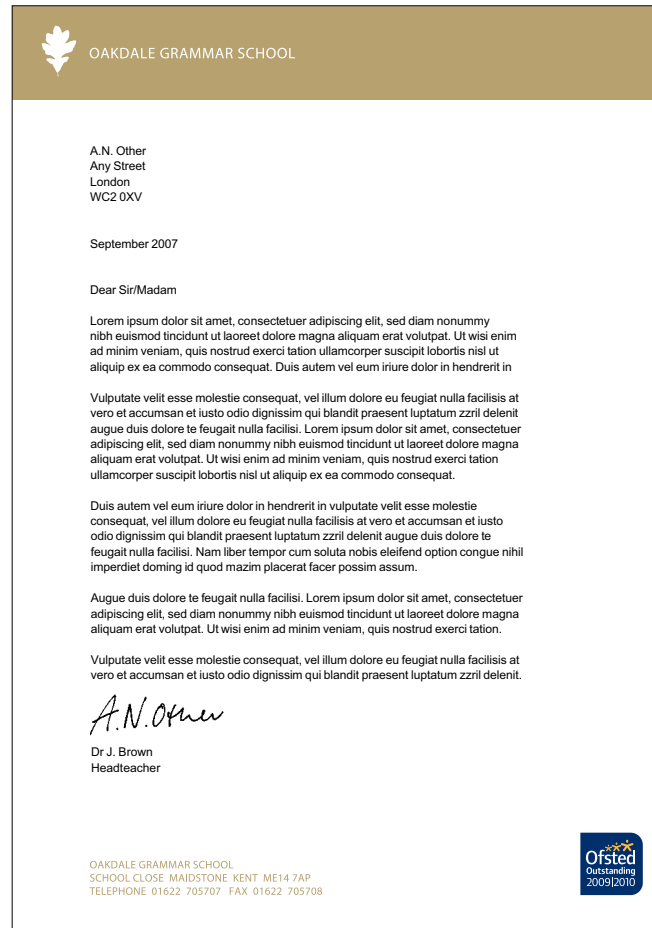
OAKDALE GRAMMAR SCHOOL

A.N. Other
Any Street
London
WC2 0XV

September 2007

Dear Sir/Madam

Lorem ipsum dolor sit amet, consectetuer adipiscing elit, sed diam nonummy nibh euismod tincidunt ut laoreet dolore magna aliquam erat volutpat. Ut wisi enim ad minim veniam, quis nostrud exerci tation ullamcorper suscipit lobortis nisl ut aliquip ex ea commodo consequat. Duis autem vel eum iriure dolor in hendrerit in

Vulputate velit esse molestie consequat, vel illum dolore eu feugiat nulla facilisis at vero et accumsan et iusto odio dignissim qui blandit praesent luptatum zzril delenit augue duis dolore te feugait nulla facilisi. Lorem ipsum dolor sit amet, consectetuer adipiscing elit, sed diam nonummy nibh euismod tincidunt ut laoreet dolore magna aliquam erat volutpat. Ut wisi enim ad minim veniam, quis nostrud exerci tation ullamcorper suscipit lobortis nisl ut aliquip ex ea commodo consequat.

Duis autem vel eum iriure dolor in hendrerit in vulputate velit esse molestie consequat, vel illum dolore eu feugiat nulla facilisis at vero et accumsan et iusto odio dignissim qui blandit praesent luptatum zzril delenit augue duis dolore te feugait nulla facilisi. Nam liber tempor cum soluta nobis eleifend option congue nihil imperdiet doming id quod mazim placerat facer possim assum.

Augue duis dolore te feugait nulla facilisi. Lorem ipsum dolor sit amet, consectetuer adipiscing elit, sed diam nonummy nibh euismod tincidunt ut laoreet dolore magna aliquam erat volutpat. Ut wisi enim ad minim veniam, quis nostrud exerci tation.

Vulputate velit esse molestie consequat, vel illum dolore eu feugiat nulla facilisis at vero et accumsan et iusto odio dignissim qui blandit praesent luptatum zzril delenit.

A.N. Other

Dr J. Brown
Headteacher

OAKDALE GRAMMAR SCHOOL
SCHOOL CLOSE MAIDSTONE KENT ME14 7AP
TELEPHONE 01622 705707 FAX 01622 705708

Ofsted
Outstanding
2009|2010